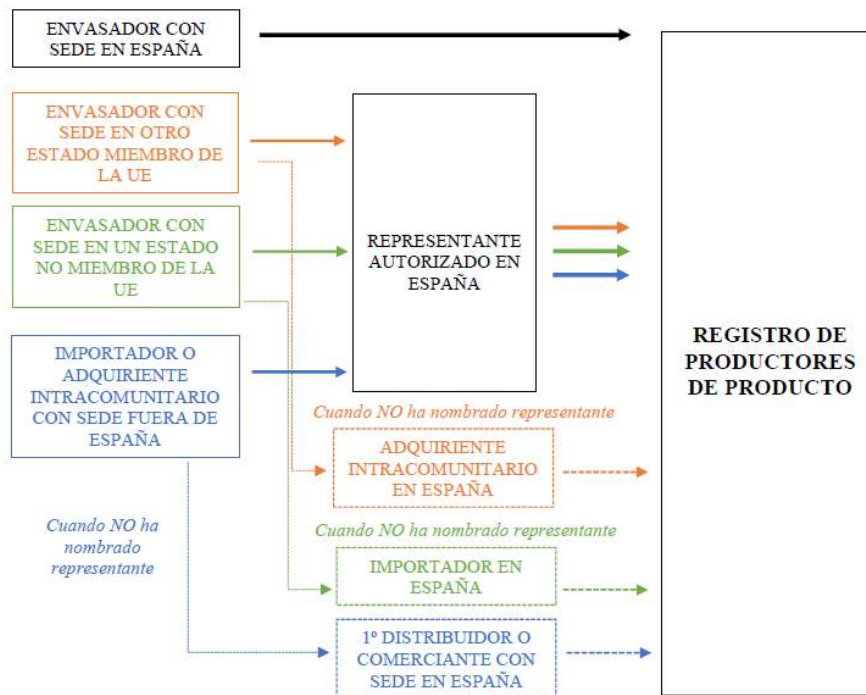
ENVASADOR CON SEDE EN ESPAÑA

ENVASADOR CON SEDE EN OTRO ESTADO MIEMBRO DE LA UE

ENVASADOR CON SEDE EN UN ESTADO NO MIEMBRO DE LA UE

IMPORTADOR O ADQUIRIENTE INTRACOMUNITARIO CON SEDE FUERA DE ESPAÑA

REPRESENTANTE AUTORIZADO EN ESPAÑA

REGISTRO DE PRODUCTORES DE PRODUCTO

Cuando NO ha nombrado representante

ADQUIRIENTE INTRACOMUNITARIO EN ESPAÑA

Cuando NO ha nombrado representante

IMPORTADOR EN ESPAÑA

Cuando NO ha nombrado representante

1º DISTRIBUIDOR O COMERCIANTE CON SEDE EN ESPAÑA